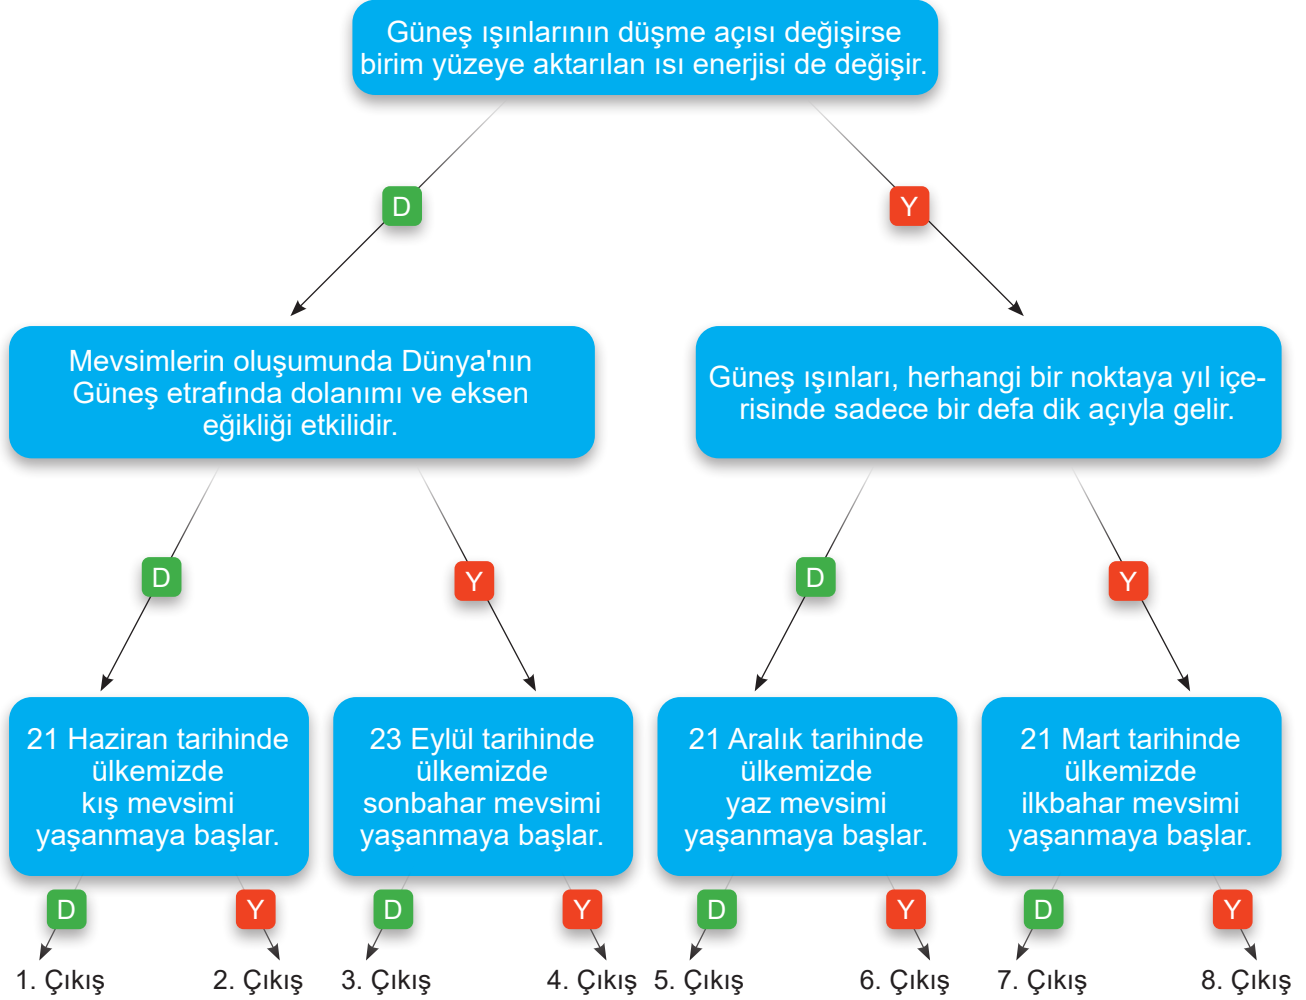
Güneş ışınlarının düşme açısı değişirse birim yüzeye aktarılan ısı enerjisi de değişir.

D

Y

Mevsimlerin oluşumunda Dünya'nın Güneş etrafında dolanımı ve eksen eğikliği etkilidir.

Güneş ışınları, herhangi bir noktaya yıl içerisinde sadece bir defa dik açıyla gelir.

D

Y

D

Y

21 Haziran tarihinde ülkemizde kış mevsimi yaşanmaya başlar.

23 Eylül tarihinde ülkemizde sonbahar mevsimi yaşanmaya başlar.

21 Aralık tarihinde ülkemizde yaz mevsimi yaşanmaya başlar.

21 Mart tarihinde ülkemizde ilkbahar mevsimi yaşanmaya başlar.

D Y D Y D Y D Y

1. Çıkış 2. Çıkış 3. Çıkış 4. Çıkış 5. Çıkış 6. Çıkış 7. Çıkış 8. Çıkış